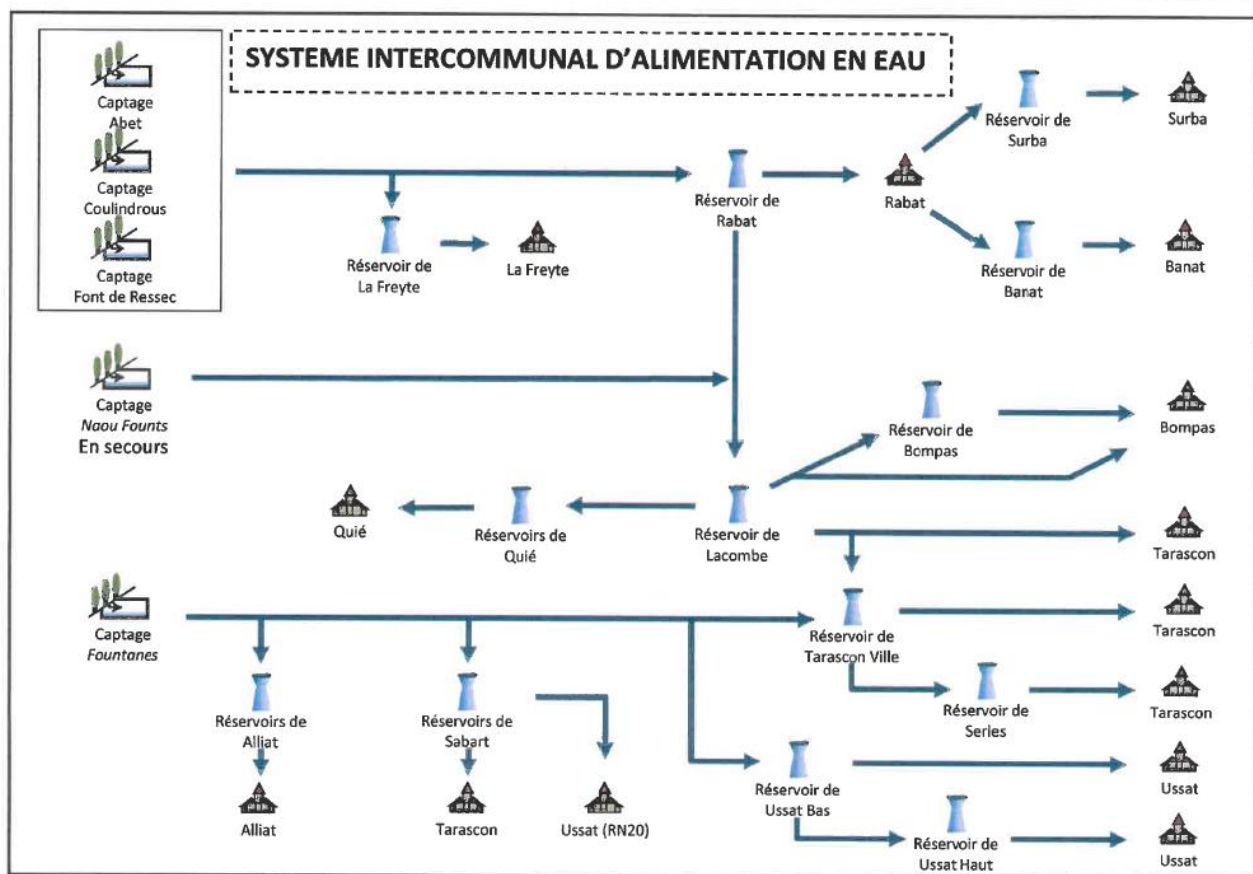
SYSTEME INTERCOMMUNAL D'ALIMENTATION EN EAU

Captage Abet

Captage Coulindrous

Captage Font de Ressec

Réservoir de La Freyte

La Freyte

Réservoir de Rabat

Rabat

Réservoir de Surba

Surba

Réservoir de Banat

Banat

Captage *Naou Founts* En secours

Réservoir de Bompas

Bompas

Quié

Réservoirs de Quié

Réservoir de Lacombe

Tarascon

Captage *Fountanes*

Réservoir de Tarascon Ville

Tarascon

Réservoir de Serles

Tarascon

Réservoirs de Alliat

Alliat

Réservoirs de Sabart

Tarascon

Ussat (RN20)

Réservoir de Ussat Bas

Ussat

Réservoir de Ussat Haut

Ussat